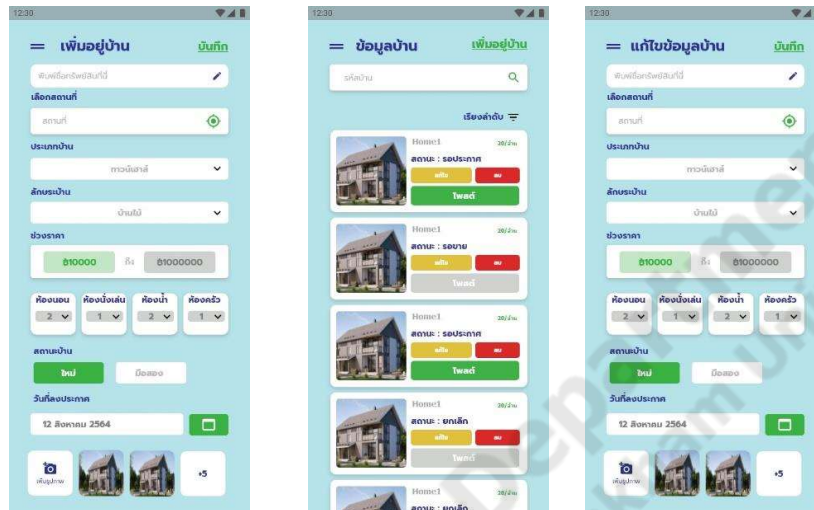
12:30

เพิ่มอยู่บ้าน
บันทึก
ค้นหาชื่อทรัพย์สินที่นี่
เลือกสถานที่
สถานที่
ประเภทบ้าน
ทาวน์เฮาส์
ลักษณะบ้าน
บ้านไม้
ช่วงราคา
฿10000 ถึง ฿1000000
ห้องนอน 2
ห้องนั่งเล่น 1
ห้องน้ำ 2
ห้องครัว 1
สถานะบ้าน
ใหม่
มือสอง
วันที่ลงประกาศ
12 สิงหาคม 2564
เพิ่มรูปภาพ
+5

12:30

ข้อมูลบ้าน
เพิ่มอยู่บ้าน
รหัสบ้าน
เรียงลำดับ
Home1
20/บ้าน
สถานะ : รอประกาศ
แก้ไข
ลบ
โพสต์
Home1
20/บ้าน
สถานะ : รอขาย
แก้ไข
ลบ
โพสต์
Home1
20/บ้าน
สถานะ : รอประกาศ
แก้ไข
ลบ
โพสต์
Home1
20/บ้าน
สถานะ : ยกเลิก
แก้ไข
ลบ
โพสต์
Home1
สถานะ : ยกเลิก

12:30

แก้ไขข้อมูลบ้าน
บันทึก
ค้นหาชื่อทรัพย์สินที่นี่
เลือกสถานที่
สถานที่
ประเภทบ้าน
ทาวน์เฮาส์
ลักษณะบ้าน
บ้านไม้
ช่วงราคา
฿10000 ถึง ฿1000000
ห้องนอน 2
ห้องนั่งเล่น 1
ห้องน้ำ 2
ห้องครัว 1
สถานะบ้าน
ใหม่
มือสอง
วันที่ลงประกาศ
12 สิงหาคม 2564
เพิ่มรูปภาพ
+5

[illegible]